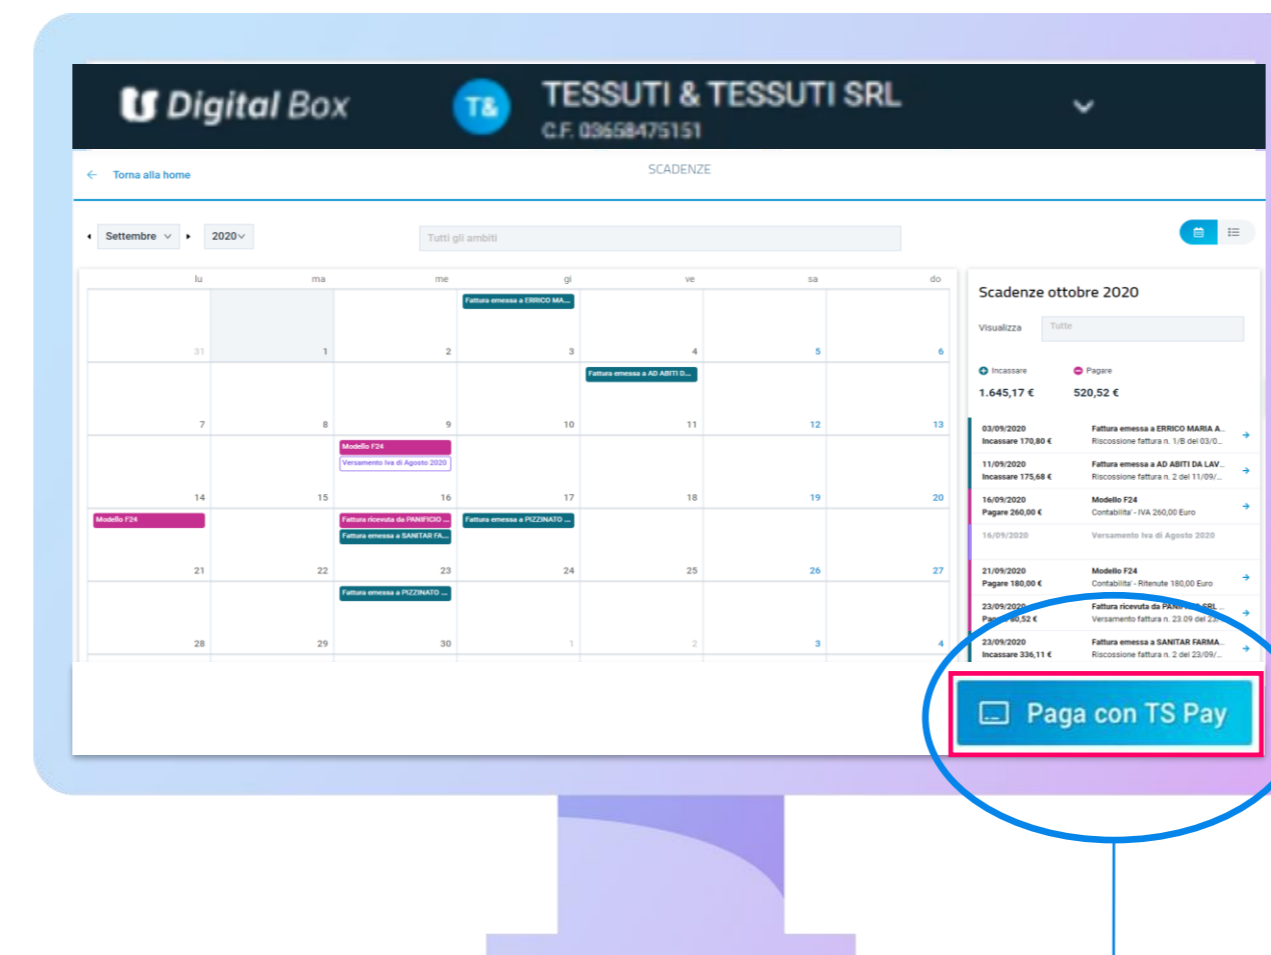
Digital Box

T&

TESSUTI & TESSUTI SRL
C.F. 03658475151

Torna alla home

SCADENZE

Settembre 2020

Tutti gli ambiti

| lu | ma | me | gi | ve | sa | do |
|---|---|---|---|---|---|---|
| 31 | 1 | 2 | Fattura emessa a ERRICO MA... 3 | 4 | 5 | 6 |
| 7 | 8 | 9 | 10 | Fattura emessa a AD ABITI D... 11 | 12 | 13 |
| 14 | 15 | Modello F24 Versamento Iva di Agosto 2020 16 | 17 | 18 | 19 | 20 |
| Modello F24 21 | 22 | Fattura ricevuta da PANIFICIO ... Fattura emessa a SANITAR FA... 23 | Fattura emessa a PIZZINATO ... 24 | 25 | 26 | 27 |
| 28 | 29 | Fattura emessa a PIZZINATO ... 30 | 1 | 2 | 3 | 4 |

Scadenze ottobre 2020

Visualizza Tutte

Incassare 1.645,17 €
Pagare 520,52 €

03/09/2020 Incassare 170,80 € — Fattura emessa a ERRICO MARIA A... Riscossione fattura n. 1/B del 03/0...
11/09/2020 Incassare 175,68 € — Fattura emessa a AD ABITI DA LAV... Riscossione fattura n. 2 del 11/09/...
16/09/2020 Pagare 260,00 € — Modello F24 Contabilita' - IVA 260,00 Euro
16/09/2020 — Versamento Iva di Agosto 2020
21/09/2020 Pagare 180,00 € — Modello F24 Contabilita' - Ritenute 180,00 Euro
23/09/2020 Pagare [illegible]0,52 € — Fattura ricevuta da PANI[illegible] SRL... Versamento fattura n. 23.09 del 2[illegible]
23/09/2020 Incassare 336,11 € — Fattura emessa a SANITAR FARMA... Riscossione fattura n. 2 del 23/09/...

Paga con TS Pay